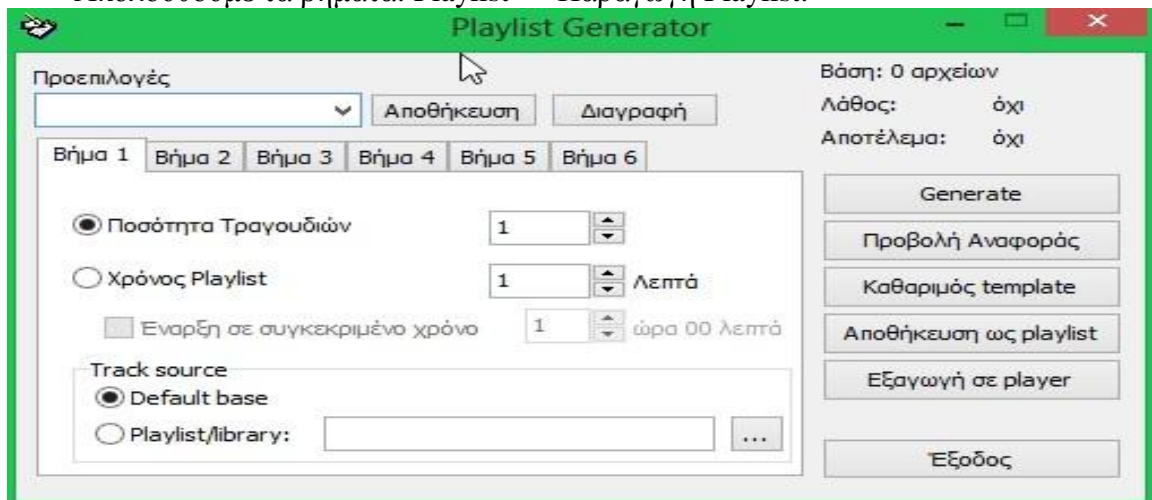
Playlist Generator

Προεπιλογές

Αποθήκευση

Διαγραφή

Βάση: 0 αρχείων

Λάθος: όχι

Αποτέλεμα: όχι

Βήμα 1 | Βήμα 2 | Βήμα 3 | Βήμα 4 | Βήμα 5 | Βήμα 6

Ποσότητα Τραγουδιών 1

Χρόνος Playlist 1 Λεπτά

Εναρξη σε συγκεκριμένο χρόνο 1 ώρα 00 λεπτά

Track source

Default base

Playlist/library: ...

Generate

Προβολή Αναφοράς

Καθαριμός template

Αποθήκευση ως playlist

Εξαγωγή σε player

Έξοδος